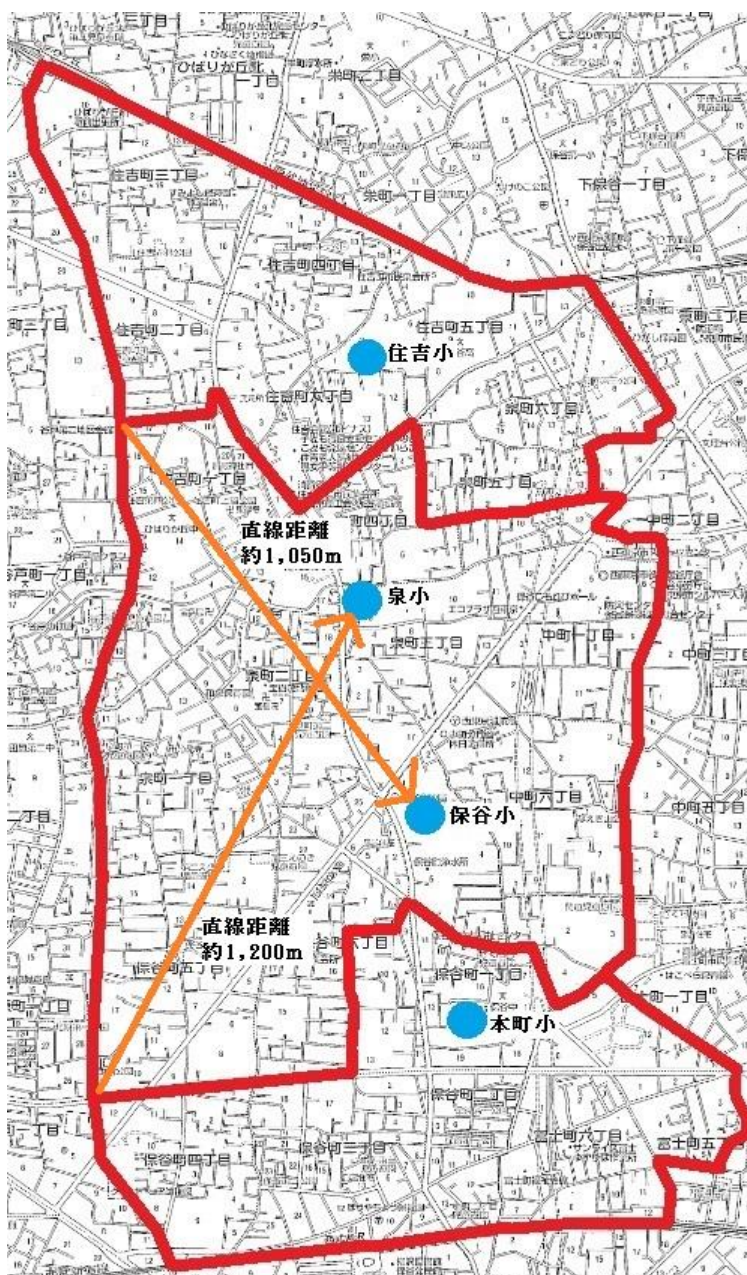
三丁目
ひばりが丘北
一丁目
栄町二丁目
住吉町三丁目
栄町一丁目
下保谷一丁目
住吉町四丁目
町三丁目
住吉町二丁目
住吉町五丁目
住吉小
栄町二丁目
住吉町六丁目
栄町六丁目
住吉町一丁目
栄町五丁目
直線距離
約1,050m
泉町四丁目
中町二丁目
谷戸町一丁目
泉小
泉町三丁目
中町一丁目
中町三丁目
泉町二丁目
泉町一丁目
保谷小
中町六丁目
中町五丁目
一丁目
直線距離
約1,200m
泉町六丁目
保谷町五丁目
保谷町一丁目
町一丁目
一丁目
本町小
一丁目
保谷町二丁目
保谷町四丁目
保谷町三丁目
富士町六丁目
富士町五丁目